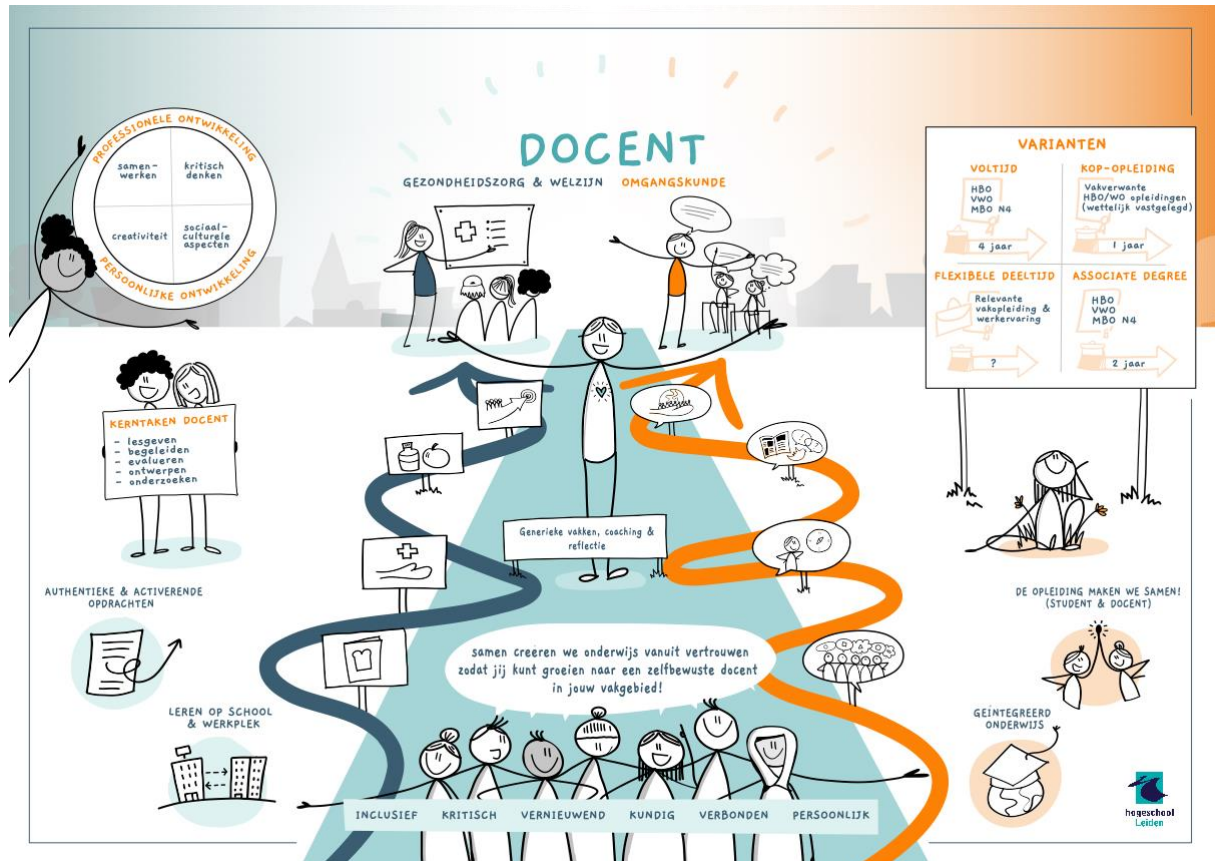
DOCENT

GEZONDHEIDSZORG & WELZIJN

OMGANGSKUNDE

PROFESSIONELE ONTWIKKELING

samenwerken

kritisch denken

creativiteit

sociaal-culturele aspecten

PERSOONLIJKE ONTWIKKELING

VARIANTEN

VOLTIJD

HBO
VWO
MBO N4

4 jaar

KOP-OPLEIDING

Vakverwante HBO/WO opleidingen (wettelijk vastgelegd)

1 jaar

FLEXIBELE DEELTIJD

Relevante vakopleiding & werkervaring

?

ASSOCIATE DEGREE

HBO
VWO
MBO N4

2 jaar

KERNTAKEN DOCENT

- lesgeven
- begeleiden
- evalueren
- ontwerpen
- onderzoeken

Generieke vakken, coaching & reflectie

AUTHENTIEKE & ACTIVERENDE OPDRACHTEN

LEREN OP SCHOOL & WERKPLEK

samen creeren we onderwijs vanuit vertrouwen zodat jij kunt groeien naar een zelfbewuste docent in jouw vakgebied!

DE OPLEIDING MAKEN WE SAMEN! (STUDENT & DOCENT)

GEINTEGREERD ONDERWIJS

INCLUSIEF

KRITISCH

VERNIEUWEND

KUNDIG

VERBONDEN

PERSOONLIJK

hogeschool Leiden